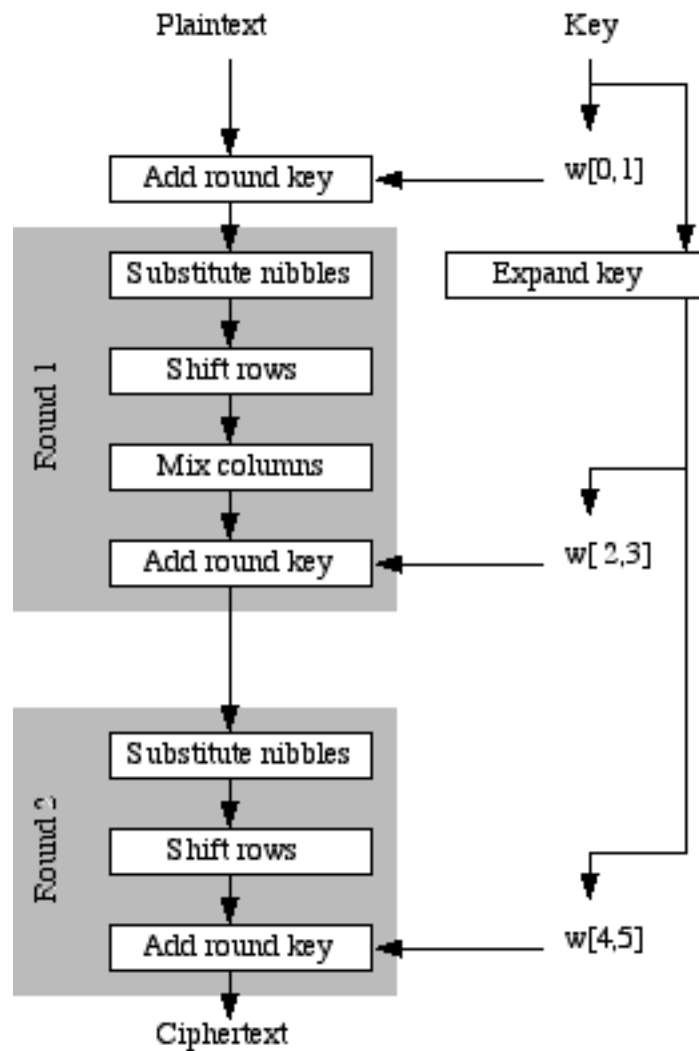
Plaintext

Key

Add round key

w[0,1]

Round 1

Substitute nibbles

Expand key

Shift rows

Mix columns

Add round key

w[2,3]

Round 2

Substitute nibbles

Shift rows

Add round key

w[4,5]

Ciphertext